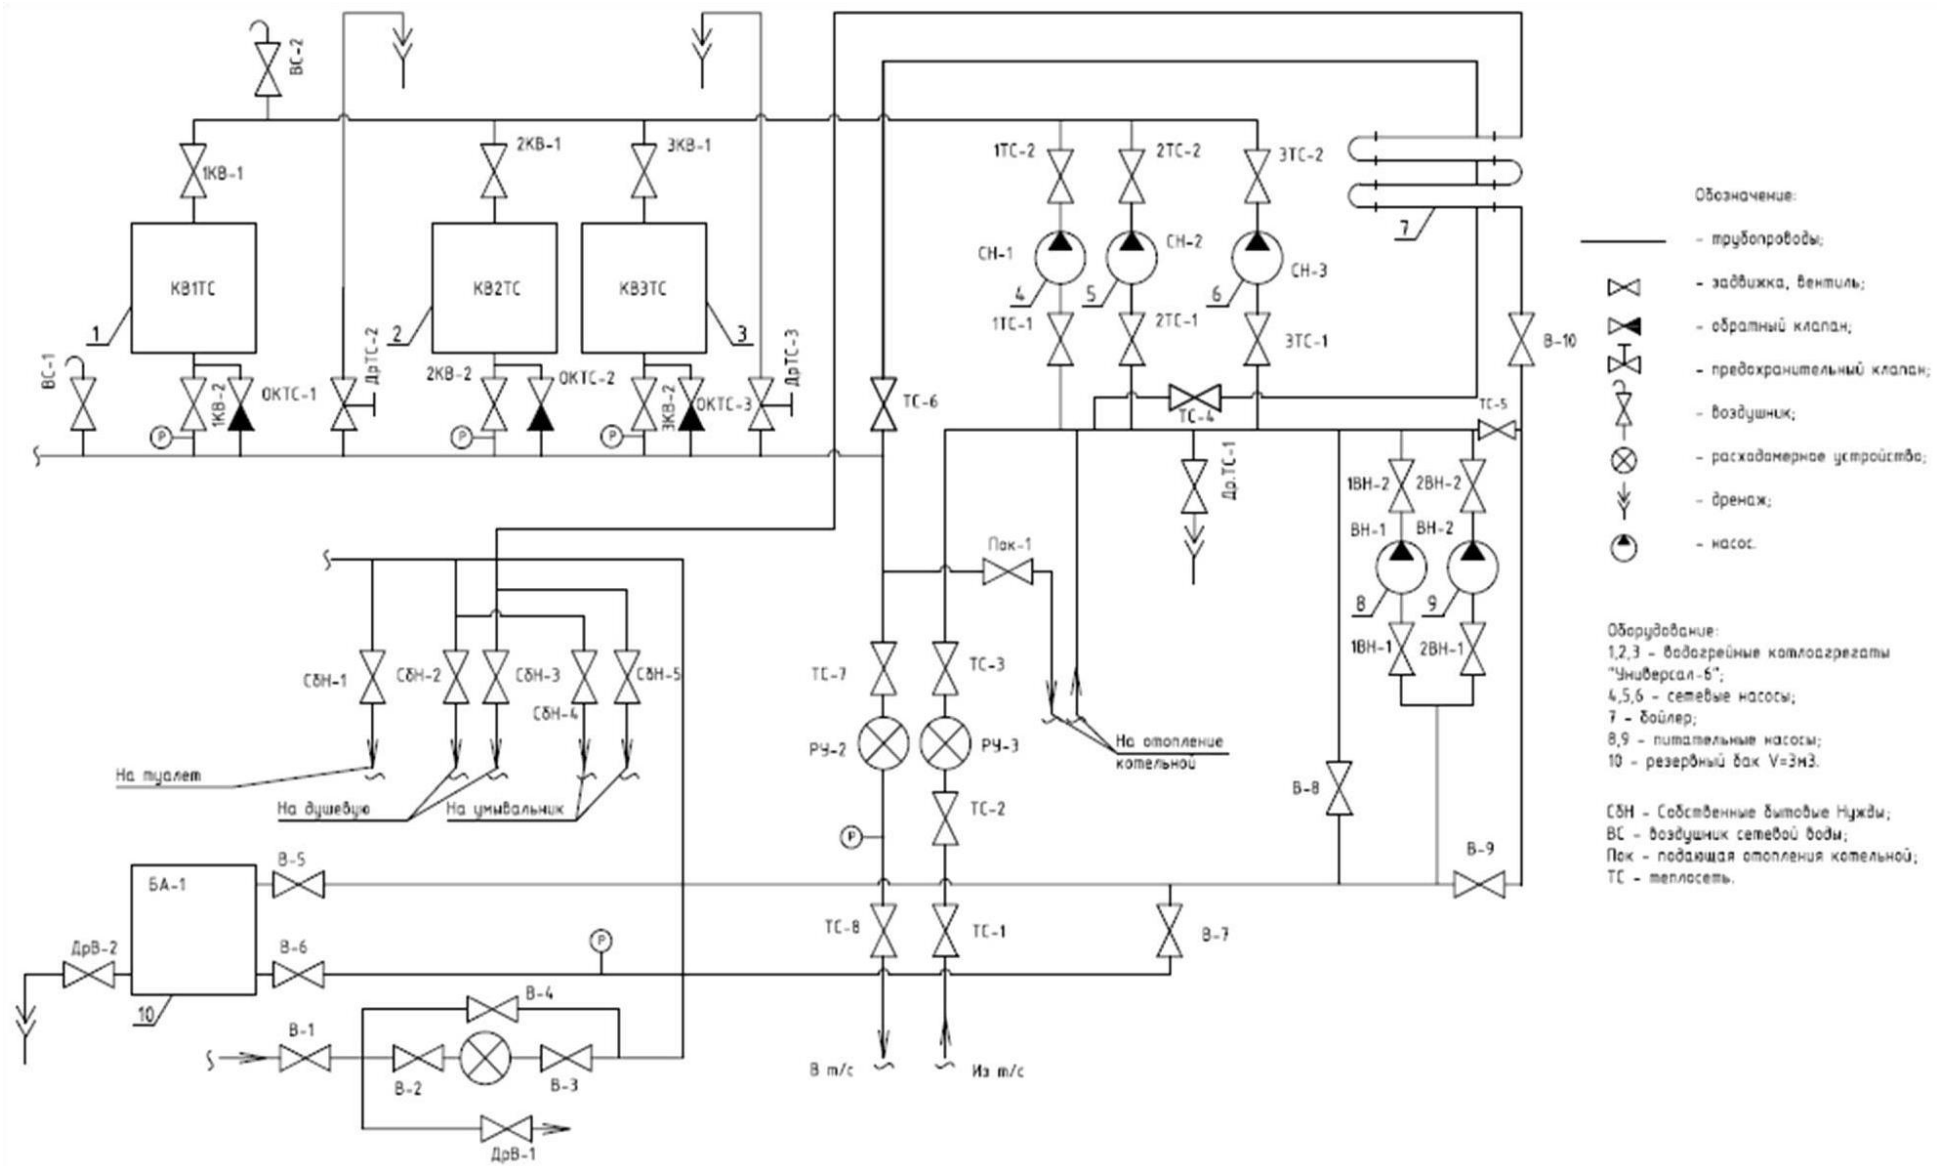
ВС-2

1КВ-1
2КВ-1
3КВ-1
1ТС-2
2ТС-2
3ТС-2

КВ1ТС
КВ2ТС
КВ3ТС
1
2
3
СН-1
СН-2
СН-3
4
5
6
7
1ТС-1
2ТС-1
3ТС-1
ВС-1
1КВ-2
ОКТС-1
ДрТС-2
2КВ-2
ОКТС-2
3КВ-2
ОКТС-3
ДрТС-3
ТС-6
ТС-4
ТС-5
В-10
Р
Р
Р
Др.ТС-1
1ВН-2
2ВН-2
ВН-1
ВН-2
8
9
1ВН-1
2ВН-1
Пок-1
СбН-1
СбН-2
СбН-3
СбН-4
СбН-5
ТС-7
ТС-3
РУ-2
РУ-3
ТС-2
Р
На отопление котельной
На туалет
На душевую
На умывальник
В-8
В-9
БА-1
В-5
В-6
ДрВ-2
10
Р
ТС-8
ТС-1
В-7
В-4
В-1
В-2
В-3
ДрВ-1
В т/с
Из т/с

Обозначение:
- трубопроводы;
- задвижка, вентиль;
- обратный клапан;
- предохранительный клапан;
- воздушник;
- расходомерное устройство;
- дренаж;
- насос.

Оборудование:
1,2,3 - водогрейные котлоагрегаты "Универсал-6";
4,5,6 - сетевые насосы;
7 - бойлер;
8,9 - питательные насосы;
10 - резервный бак V=3м3.

СбН - Собственные бытовые Нужды;
ВС - воздушник сетевой воды;
Пок - подающая отопления котельной;
ТС - теплосеть.